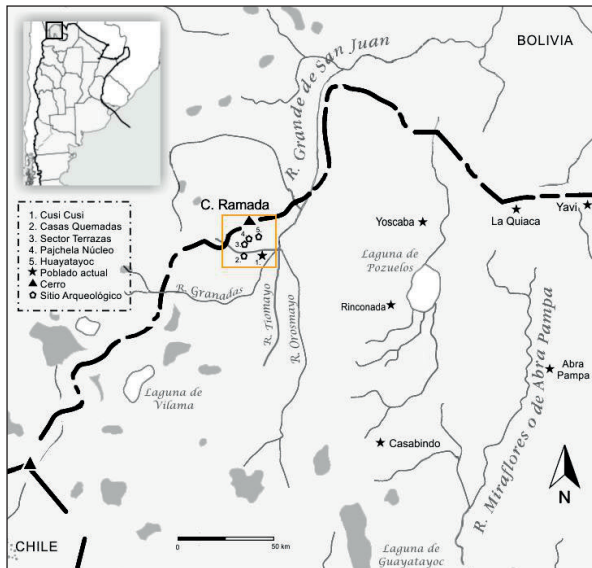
BOLIVIA

R. Grande de San Juan

1. Cusi Cusi
2. Casas Quemadas
3. Sector Terrazas
4. Pajchela Núcleo
5. Huayatayoc
★ Poblado actual
▲ Cerro
✪ Sitio Arqueológico

C. Ramada

3 4 5
2 1

Yoscaba

La Quiaca

Yavi

Laguna de Pozuelos

Rinconada

R. Granadas

R. Tiomayo

R. Orosmayo

R. Miraflores o de Abra Pampa

Abra Pampa

Laguna de Vilama

Casabindo

N

CHILE

0 50 km

Laguna de Guayatayoc